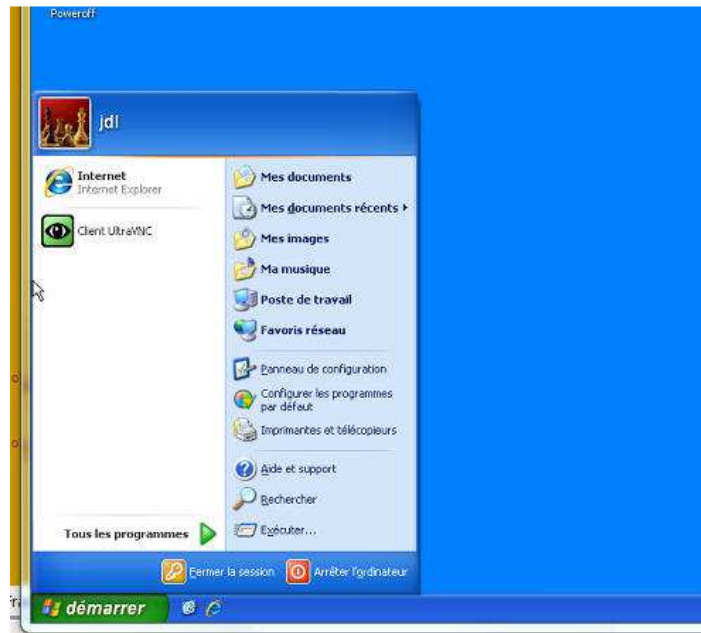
Poweroff

jdl

Internet
Internet Explorer

Client UltraVNC

Tous les programmes

Mes documents
Mes documents récents ▸
Mes images
Ma musique
Poste de travail
Favoris réseau
Panneau de configuration
Configurer les programmes par défaut
Imprimantes et télécopieurs
Aide et support
Rechercher
Exécuter...

Fermer la session
Arrêter l'ordinateur

démarrer